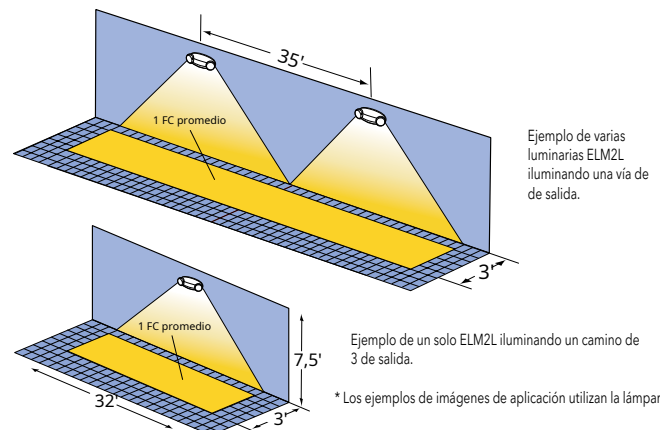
35'

1 FC promedio

Ejemplo de varias luminarias ELM2L iluminando una vía de de salida.

3'

1 FC promedio

7,5'

Ejemplo de un solo ELM2L iluminando un camino de 3 de salida.

* Los ejemplos de imágenes de aplicación utilizan la lámpar

32'

3'